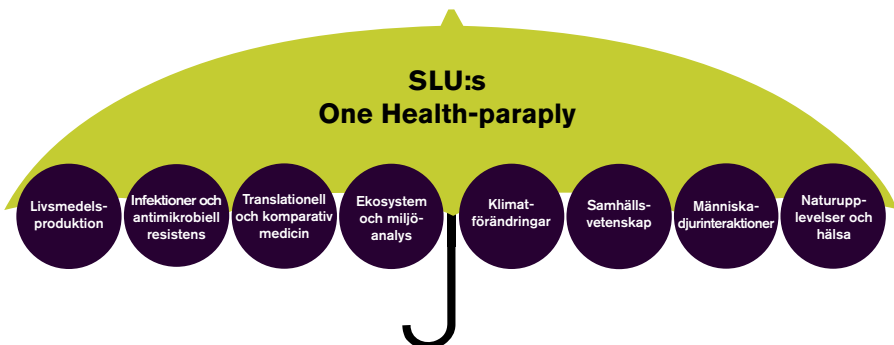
SLU:s
One Health-paraply

Livsmedelsproduktion

Infektioner och antimikrobiell resistens

Translationell och komparativ medicin

Ekosystem och miljöanalys

Klimatförändringar

Samhällsvetenskap

Människa-djurinteraktioner

Naturupplevelser och hälsa